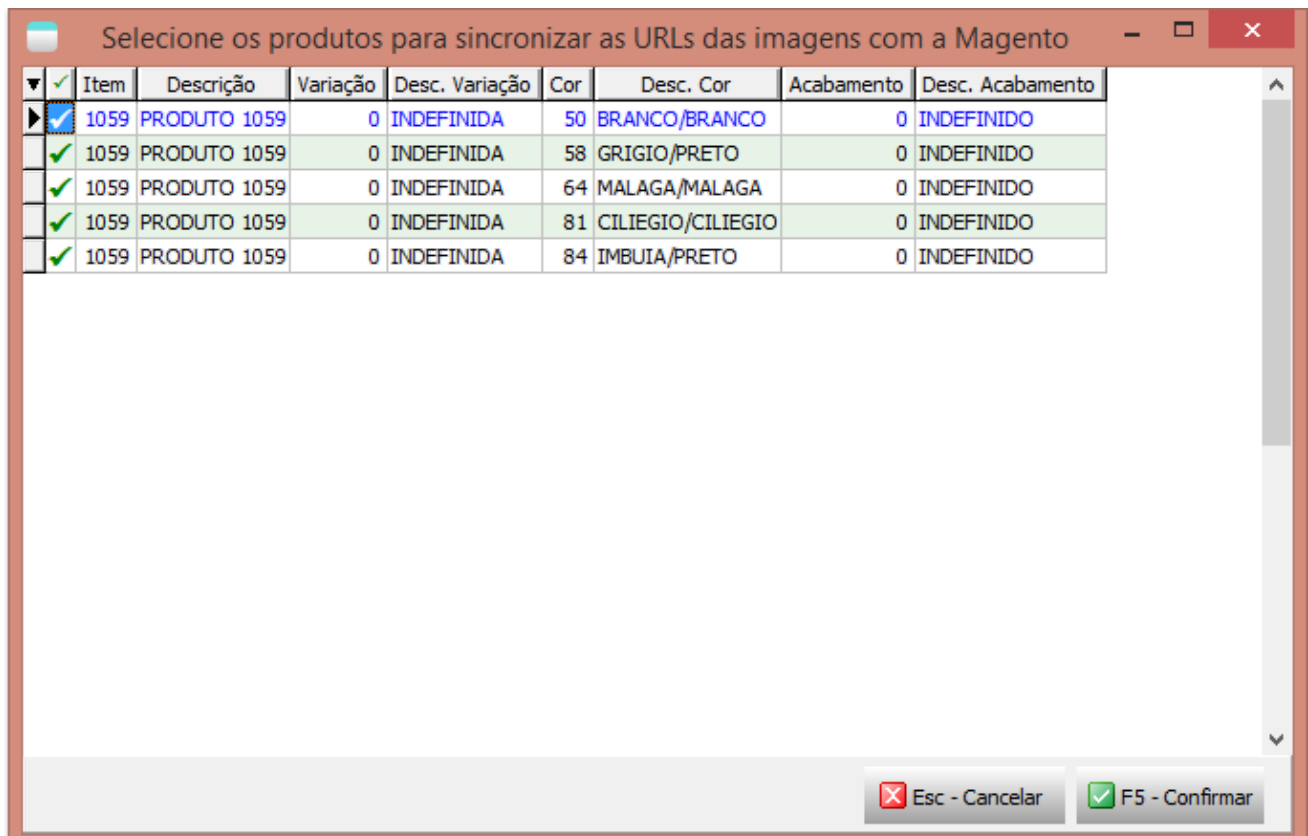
Selecione os produtos para sincronizar as URLs das imagens com a Magento

| ✓ | Item | Descrição | Variação | Desc. Variação | Cor | Desc. Cor | Acabamento | Desc. Acabamento |
|---|---|---|---|---|---|---|---|---|
| ✓ | 1059 | PRODUTO 1059 | 0 | INDEFINIDA | 50 | BRANCO/BRANCO | 0 | INDEFINIDO |
| ✓ | 1059 | PRODUTO 1059 | 0 | INDEFINIDA | 58 | GRIGIO/PRETO | 0 | INDEFINIDO |
| ✓ | 1059 | PRODUTO 1059 | 0 | INDEFINIDA | 64 | MALAGA/MALAGA | 0 | INDEFINIDO |
| ✓ | 1059 | PRODUTO 1059 | 0 | INDEFINIDA | 81 | CILIEGIO/CILIEGIO | 0 | INDEFINIDO |
| ✓ | 1059 | PRODUTO 1059 | 0 | INDEFINIDA | 84 | IMBUIA/PRETO | 0 | INDEFINIDO |

Esc - Cancelar
F5 - Confirmar